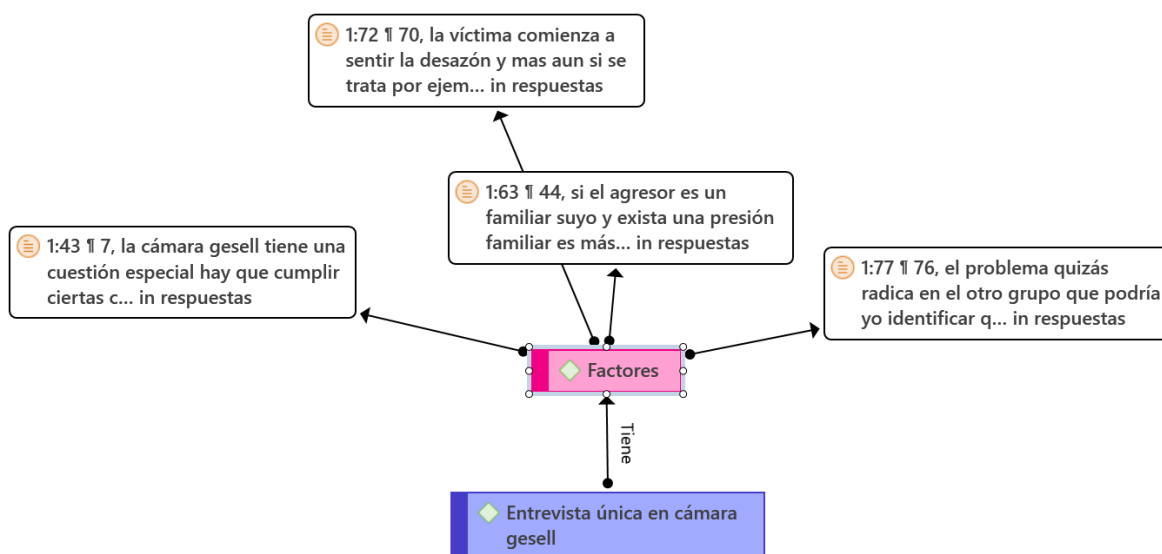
1:72 ¶ 70, la víctima comienza a sentir la desazón y mas aun si se trata por ejem... in respuestas

1:63 ¶ 44, si el agresor es un familiar suyo y exista una presión familiar es más... in respuestas

1:43 ¶ 7, la cámara gesell tiene una cuestión especial hay que cumplir ciertas c... in respuestas

1:77 ¶ 76, el problema quizás radica en el otro grupo que podría yo identificar q... in respuestas

Factores

Tiene

Entrevista única en cámara gesell